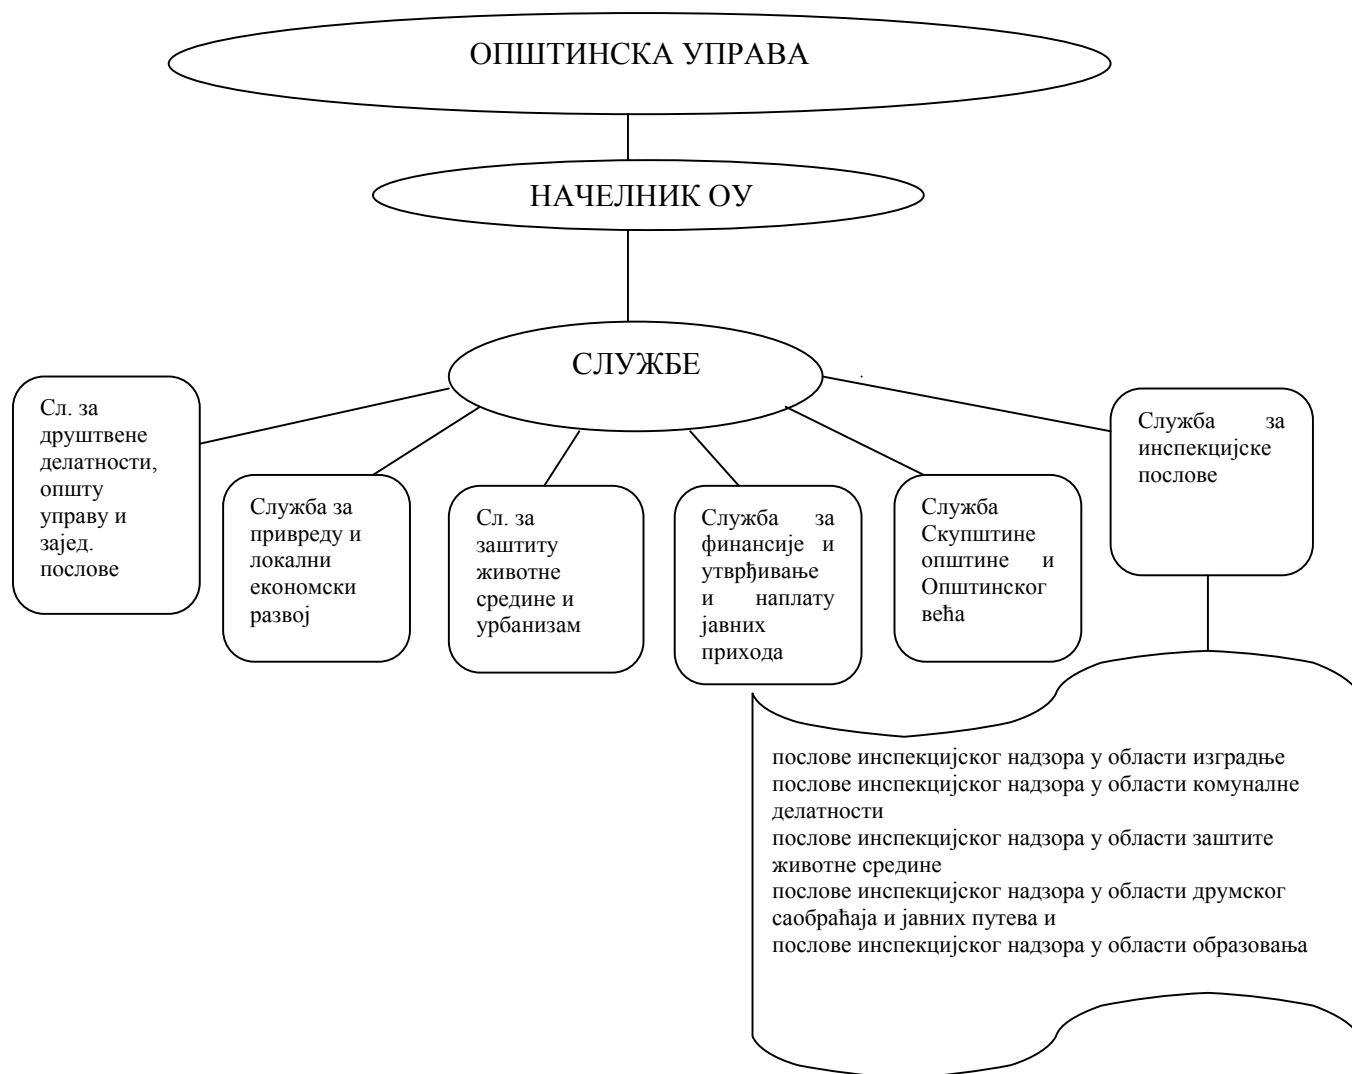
ОПШТИНСКА УПРАВА

НАЧЕЛНИК ОУ

СЛУЖБЕ

Сл. за друштвене делатности, општу управу и заjед. послове

Служба за привреду и локални економски развој

Сл. за заштиту животне средине и урбанизам

Служба за финансије и утврђивање и наплату јавних прихода

Служба Скупштине општине и Општинског већа

Служба за инспекцијске послове

послове инспекцијског надзора у области изградње
послове инспекцијског надзора у области комуналне делатности
послове инспекцијског надзора у области заштите животне средине
послове инспекцијског надзора у области друмског саобраћаја и јавних путева и
послове инспекцијског надзора у области образовања